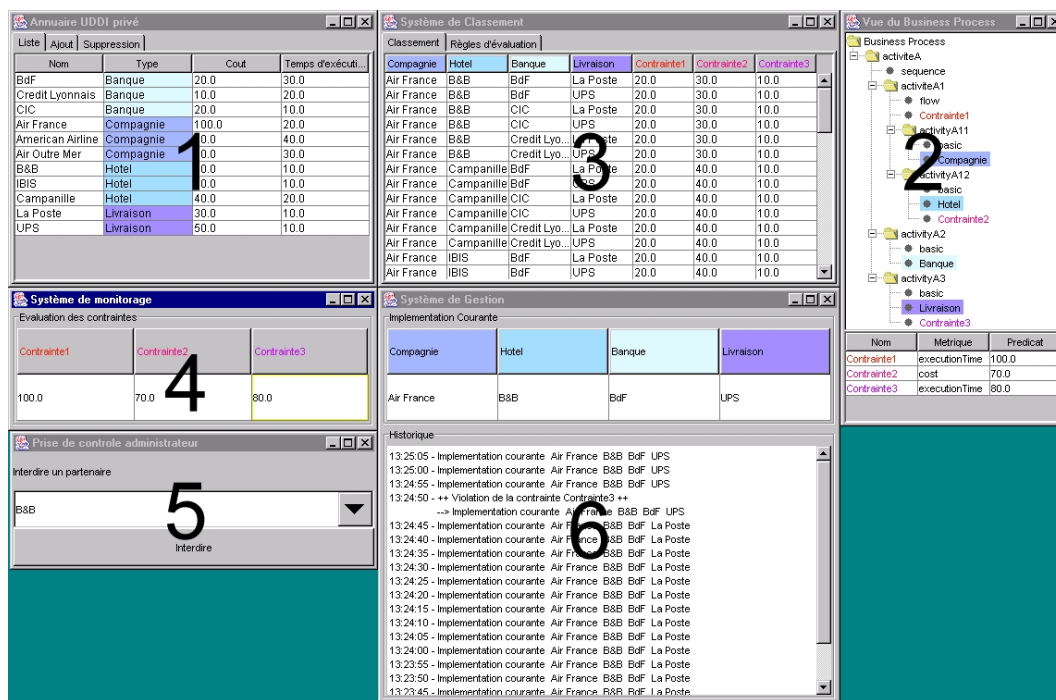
Annuaire UDDI privé

Liste | Ajout | Suppression

| Nom | Type | Cout | Temps d'executi... |
|---|---|---|---|
| BdF | Banque | 20.0 | 30.0 |
| Credit Lyonnais | Banque | 10.0 | 20.0 |
| CIC | Banque | 20.0 | 10.0 |
| Air France | Compagnie | 100.0 | 20.0 |
| American Airline | Compagnie | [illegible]0.0 | 40.0 |
| Air Outre Mer | Compagnie | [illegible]0.0 | 30.0 |
| B&B | Hotel | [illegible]0.0 | 10.0 |
| IBIS | Hotel | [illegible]0.0 | 10.0 |
| Campanille | Hotel | 40.0 | 20.0 |
| La Poste | Livraison | 30.0 | 10.0 |
| UPS | Livraison | 50.0 | 10.0 |

1

Système de Classement

Classement | Règles d'évaluation

| Compagnie | Hotel | Banque | Livraison | Contrainte1 | Contrainte2 | Contrainte3 |
|---|---|---|---|---|---|---|
| Air France | B&B | BdF | La Poste | 20.0 | 30.0 | 10.0 |
| Air France | B&B | BdF | UPS | 20.0 | 30.0 | 10.0 |
| Air France | B&B | CIC | La Poste | 20.0 | 30.0 | 10.0 |
| Air France | B&B | CIC | UPS | 20.0 | 30.0 | 10.0 |
| Air France | B&B | Credit Lyo... | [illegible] | 20.0 | 30.0 | 10.0 |
| Air France | B&B | Credit Lyo... | UP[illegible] | 20.0 | 30.0 | 10.0 |
| Air France | Campanille | BdF | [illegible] | 20.0 | 40.0 | 10.0 |
| Air France | Campanille | BdF | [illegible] | 20.0 | 40.0 | 10.0 |
| Air France | Campanille | CIC | La Poste | 20.0 | 40.0 | 10.0 |
| Air France | Campanille | CIC | UPS | 20.0 | 40.0 | 10.0 |
| Air France | Campanille | Credit Lyo... | La Poste | 20.0 | 40.0 | 10.0 |
| Air France | Campanille | Credit Lyo... | UPS | 20.0 | 40.0 | 10.0 |
| Air France | IBIS | BdF | La Poste | 20.0 | 40.0 | 10.0 |
| Air France | IBIS | BdF | UPS | 20.0 | 40.0 | 10.0 |

3

Vue du Business Process

Business Process
activiteA
sequence
activiteA1
flow
Contrainte1
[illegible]ivityA11
basic
Compagnie
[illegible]ivityA12
basic
Hotel
Contrainte2
activityA2
basic
Banque
activityA3
basic
Livraison
Contrainte3

2

| Nom | Metrique | Predicat |
|---|---|---|
| Contrainte1 | executionTime | 100.0 |
| Contrainte2 | cost | 70.0 |
| Contrainte3 | executionTime | 80.0 |

Système de monitorage

Evaluation des contraintes

| Contrainte1 | Contrainte2 | Contrainte3 |
|---|---|---|
| 100.0 | 70.0 | 80.0 |

4

Système de Gestion

Implementation Courante

| Compagnie | Hotel | Banque | Livraison |
|---|---|---|---|
| Air France | B&B | BdF | UPS |

Prise de controle administrateur

Interdire un partenaire

B&B

5

Interdire

Historique

13:25:05 - Implementation courante Air France B&B BdF UPS
13:25:00 - Implementation courante Air France B&B BdF UPS
13:24:55 - Implementation courante Air France B&B BdF UPS
13:24:50 - ++ Violation de la contrainte Contrainte3 ++
--> Implementation courante A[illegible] B&B BdF UPS
13:24:45 - Implementation courante Air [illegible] B&B BdF La Poste
13:24:40 - Implementation courante Air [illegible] B&B BdF La Poste
13:24:35 - Implementation courante Air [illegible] B&B BdF La Poste
13:24:30 - Implementation courante Air France B&B BdF La Poste
13:24:25 - Implementation courante Air France B&B BdF La Poste
13:24:20 - Implementation courante Air France B&B BdF La Poste
13:24:15 - Implementation courante Air France B&B BdF La Poste
13:24:10 - Implementation courante Air France B&B BdF La Poste
13:24:05 - Implementation courante Air France B&B BdF La Poste
13:24:00 - Implementation courante Air France B&B BdF La Poste
13:23:55 - Implementation courante Air France B&B BdF La Poste
13:23:50 - Implementation courante Air France B&B BdF La Poste
13:23:45 - Implementation courante Air France B&B BdF La Poste

6